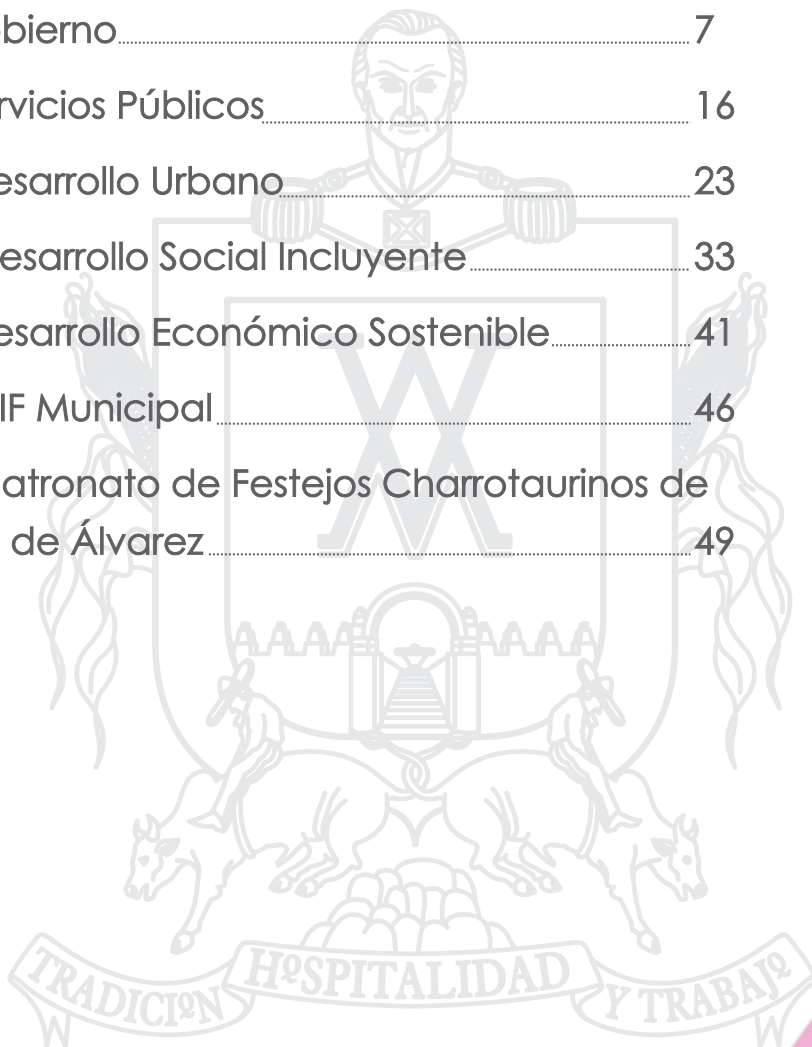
bierno 7

rvicios Públicos 16

esarrollo Urbano 23

esarrollo Social Incluyente 33

esarrollo Económico Sostenible 41

IF Municipal 46

atronato de Festejos Charrotaurinos de de Álvarez 49

TRADICIÓN HOSPITALIDAD Y TRABAJO